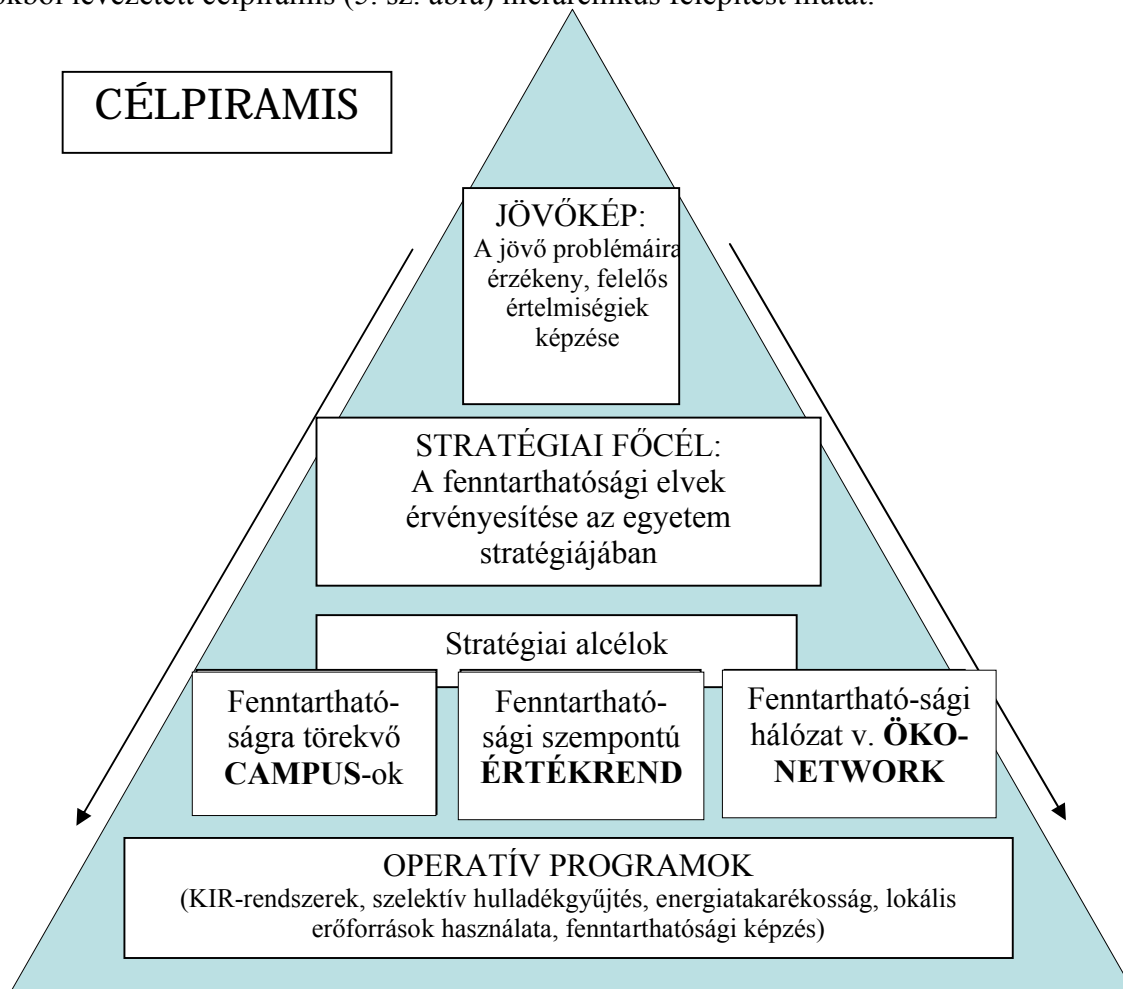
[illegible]okból levezetett célpiramis (5. sz. ábra) hierarchikus felépítést mutat.

CÉLPIRAMIS

JÖVŐKÉP:
A jövő problémáira érzékeny, felelős értelmiségiek képzése

STRATÉGIAI FŐCÉL:
A fenntarthatósági elvek érvényesítése az egyetem stratégiájában

Stratégiai alcélok

Fenntartható-ságra törekvő **CAMPUS**-ok

Fenntartható-sági szempontú **ÉRTÉKREND**

Fenntartható-sági hálózat v. **ÖKO-NETWORK**

OPERATÍV PROGRAMOK
(KIR-rendszerek, szelektív hulladékgyűjtés, energiatakarékosság, lokális erőforrások használata, fenntarthatósági képzés)